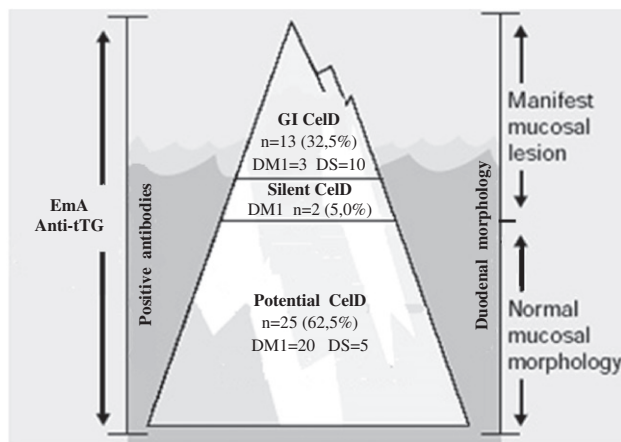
EmA
Anti-tTG

Positive antibodies

GI CelD
n=13 (32,5%)
DM1=3 DS=10

Silent CelD
DM1 n=2 (5,0%)

Potential CelD
n=25 (62,5%)
DM1=20 DS=5

Duodenal morphology

Manifest mucosal lesion

Normal mucosal morphology